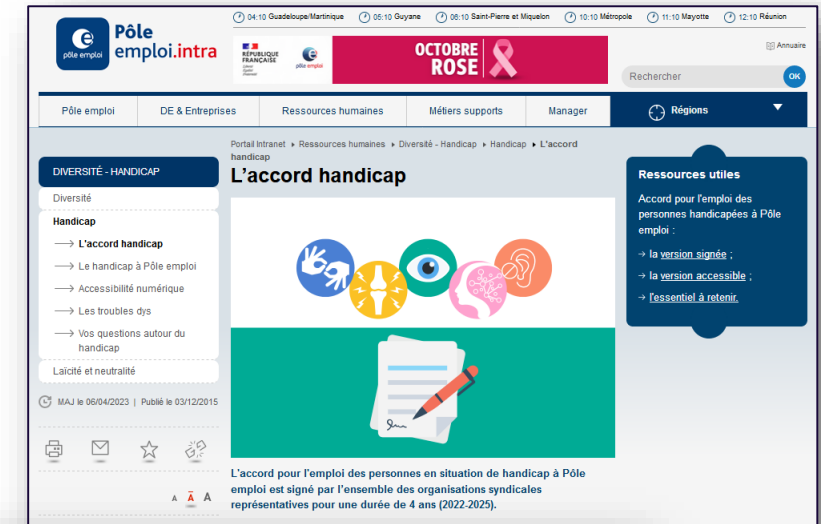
pôle emploi Pôle emploi.intra

04:10 Guadeloupe/Martinique 05:10 Guyane 06:10 Saint-Pierre et Miquelon 10:10 Métropole 11:10 Mayotte 12:10 Réunion

RÉPUBLIQUE FRANÇAISE Liberté Égalité Fraternité pôle emploi

OCTOBRE ROSE

Annuaire

Rechercher OK

Pôle emploi | DE & Entreprises | Ressources humaines | Métiers supports | Manager | Régions

Portail Intranet ▸ Ressources humaines ▸ Diversité - Handicap ▸ Handicap ▸ L'accord handicap

DIVERSITÉ - HANDICAP

Diversité

Handicap

L'accord handicap

Le handicap à Pôle emploi

Accessibilité numérique

Les troubles dys

Vos questions autour du handicap

Laïcité et neutralité

MAJ le 06/04/2023 | Publié le 03/12/2015

A A A

L'accord handicap

L'accord pour l'emploi des personnes en situation de handicap à Pôle emploi est signé par l'ensemble des organisations syndicales représentatives pour une durée de 4 ans (2022-2025).

Ressources utiles

Accord pour l'emploi des personnes handicapées à Pôle emploi :

→ la version signée ;

→ la version accessible ;

→ l'essentiel à retenir.